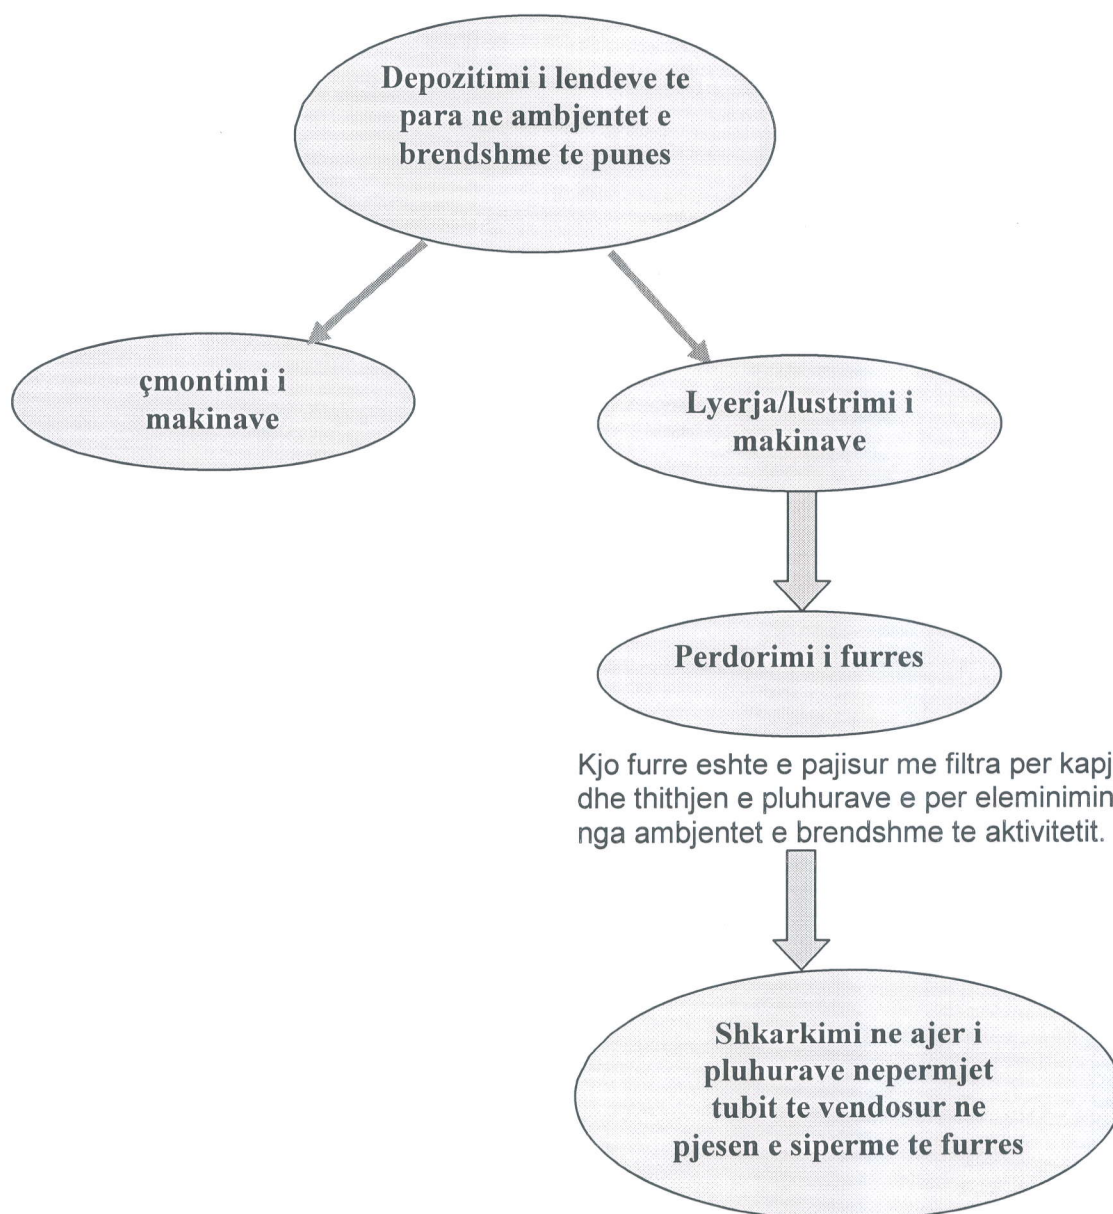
Depozitimi i lendeve te para ne ambjentet e brendshme te punes

çmontimi i makinave

Lyerja/lustrimi i makinave

Perdorimi i furres

Kjo furre eshte e pajisur me filtra per kapj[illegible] dhe thithjen e pluhurave e per eleminimin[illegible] nga ambjentet e brendshme te aktivitetit.

Shkarkimi ne ajer i pluhurave nepermjet tubit te vendosur ne pjesen e siperme te furres